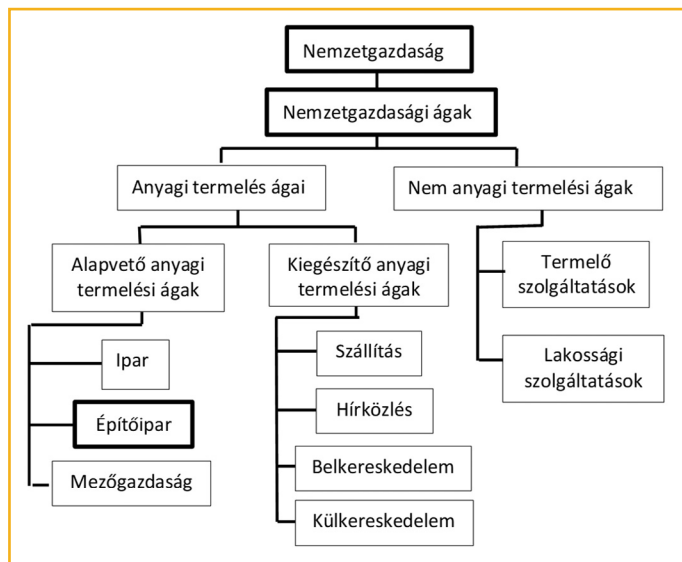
Nemzetgazdaság

Nemzetgazdasági ágak

Anyagi termelés ágai

Nem anyagi termelési ágak

Alapvető anyagi termelési ágak

Kiegészítő anyagi termelési ágak

Termelő szolgáltatások

Lakossági szolgáltatások

Ipar

Építőipar

Mezőgazdaság

Szállítás

Hírközlés

Belkereskedelem

Külkereskedelem